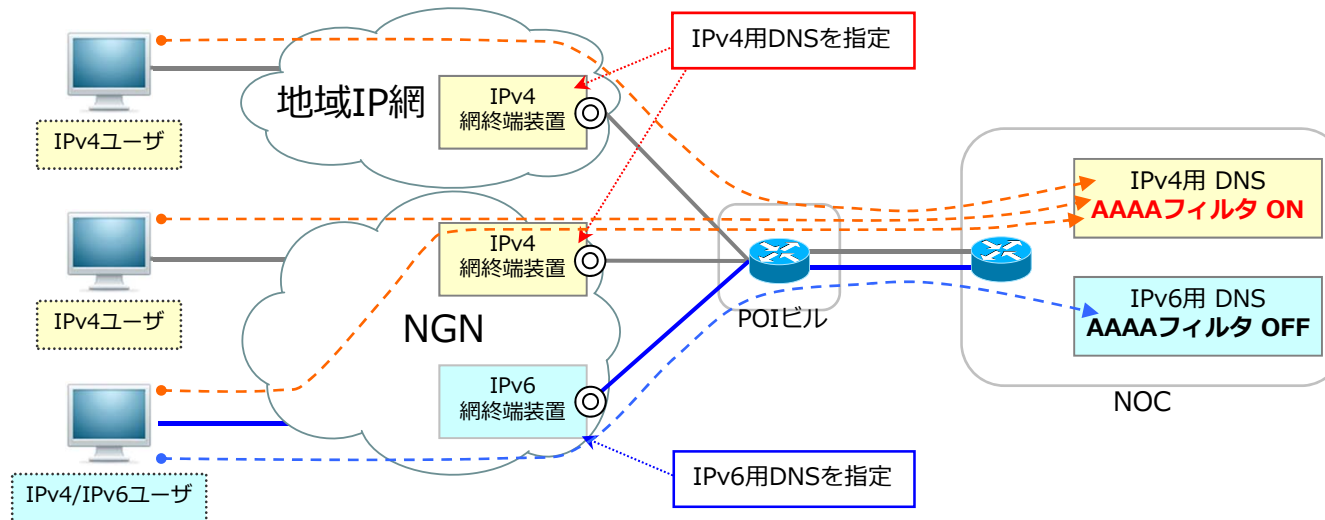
IPv4用DNSを指定

地域IP網

IPv4
網終端装置

IPv4ユーザ

IPv4用 DNS
AAAAフィルタ ON

IPv4
網終端装置

IPv4ユーザ

NGN

POIビル

IPv6用 DNS
AAAAフィルタ OFF

IPv6
網終端装置

NOC

IPv4/IPv6ユーザ

IPv6用DNSを指定